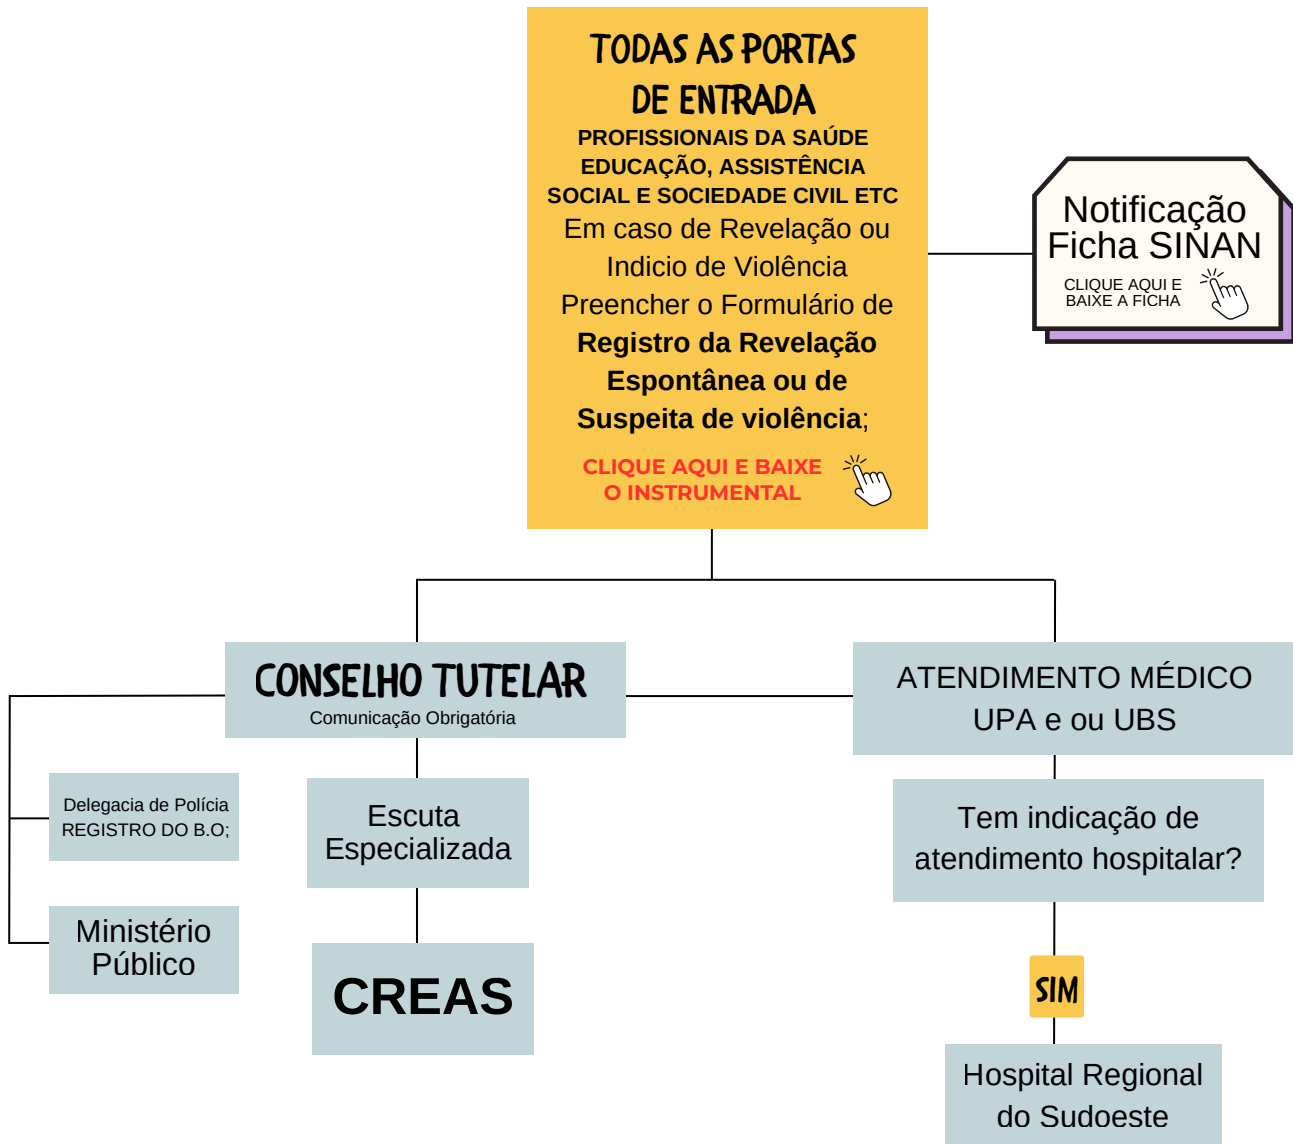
TODAS AS PORTAS DE ENTRADA

PROFISSIONAIS DA SAÚDE EDUCAÇÃO, ASSISTÊNCIA SOCIAL E SOCIEDADE CIVIL ETC

Em caso de Revelação ou Indicio de Violência Preencher o Formulário de **Registro da Revelação Espontânea ou de Suspeita de violência**;

CLIQUE AQUI E BAIXE O INSTRUMENTAL

Notificação Ficha SINAN

CLIQUE AQUI E BAIXE A FICHA

CONSELHO TUTELAR
Comunicação Obrigatória

ATENDIMENTO MÉDICO UPA e ou UBS

Delegacia de Polícia REGISTRO DO B.O;

Escuta Especializada

Tem indicação de atendimento hospitalar?

Ministério Público

CREAS

SIM

Hospital Regional do Sudoeste